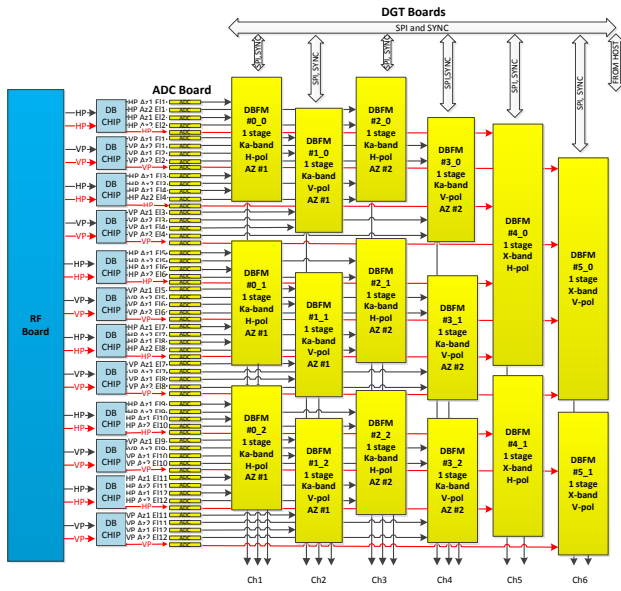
DGT Boards

SPI and SYNC

SPI_SYNC

SPI_SYNC

SPI_SYNC

SPI_SYNC

SPI_SYNC

SPI_SYNC

FROM HOST

ADC Board

RF Board

HP

HP

VP

VP

HP

HP

VP

VP

HP

HP

VP

VP

HP

HP

VP

VP

HP

HP

VP

VP

HP

HP

VP

VP

DB CHIP

DB CHIP

DB CHIP

DB CHIP

DB CHIP

DB CHIP

DB CHIP

DB CHIP

DB CHIP

DB CHIP

DB CHIP

DB CHIP

HP Az1 El1

HP Az2 El1

HP

VP Az1 El1

VP Az2 El1

VP

HP Az1 El4

HP Az2 El4

HP

VP Az1 El4

VP Az2 El4

VP

HP Az1 El5

HP Az2 El5

HP

VP Az1 El6

VP Az2 El6

VP

HP Az1 El7

HP Az2 El8

HP

VP Az1 El7

VP Az2 El8

VP

HP Az1 El9

HP Az2 El10

HP

VP Az1 El9

VP Az2 El10

VP

HP Az1 El11

HP Az2 El12

HP

VP Az1 El11

VP Az2 El12

VP

ADC

DBFM #0_0 1 stage Ka-band H-pol AZ #1

DBFM #1_0 1 stage Ka-band V-pol AZ #1

DBFM #2_0 1 stage Ka-band H-pol AZ #2

DBFM #3_0 1 stage Ka-band V-pol AZ #2

DBFM #4_0 1 stage X-band H-pol

DBFM #5_0 1 stage X-band V-pol

DBFM #0_1 1 stage Ka-band H-pol AZ #1

DBFM #1_1 1 stage Ka-band V-pol AZ #1

DBFM #2_1 1 stage Ka-band H-pol AZ #2

DBFM #3_1 1 stage Ka-band V-pol AZ #2

DBFM #0_2 1 stage Ka-band H-pol AZ #1

DBFM #1_2 1 stage Ka-band V-pol AZ #1

DBFM #2_2 1 stage Ka-band H-pol AZ #2

DBFM #3_2 1 stage Ka-band V-pol AZ #2

DBFM #4_1 1 stage X-band H-pol

DBFM #5_1 1 stage X-band V-pol

Ch1

Ch2

Ch3

Ch4

Ch5

Ch6